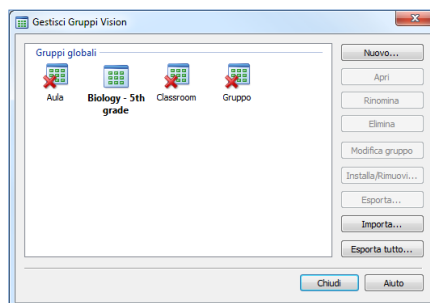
Gestisci Gruppi Vision

Gruppi globali

Aula

Biology - 5th grade

Classroom

Gruppo

Nuovo...

Apri

Rinomina

Elimina

Modifica gruppo

Installa/Rimuovi...

Esporta...

Importa...

Esporta tutto...

Chiudi

Aiuto